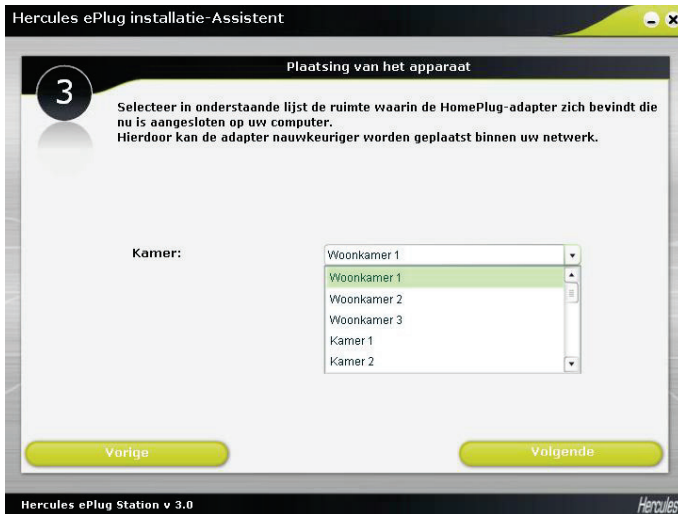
Hercules ePlug installatie-Assistent

3

Plaatsing van het apparaat

Selecteer in onderstaande lijst de ruimte waarin de HomePlug-adapter zich bevindt die nu is aangesloten op uw computer.
Hierdoor kan de adapter nauwkeuriger worden geplaatst binnen uw netwerk.

Kamer:

Woonkamer 1

Woonkamer 1
Woonkamer 2
Woonkamer 3
Kamer 1
Kamer 2

Vorige

Volgende

Hercules ePlug Station v 3.0

Hercules